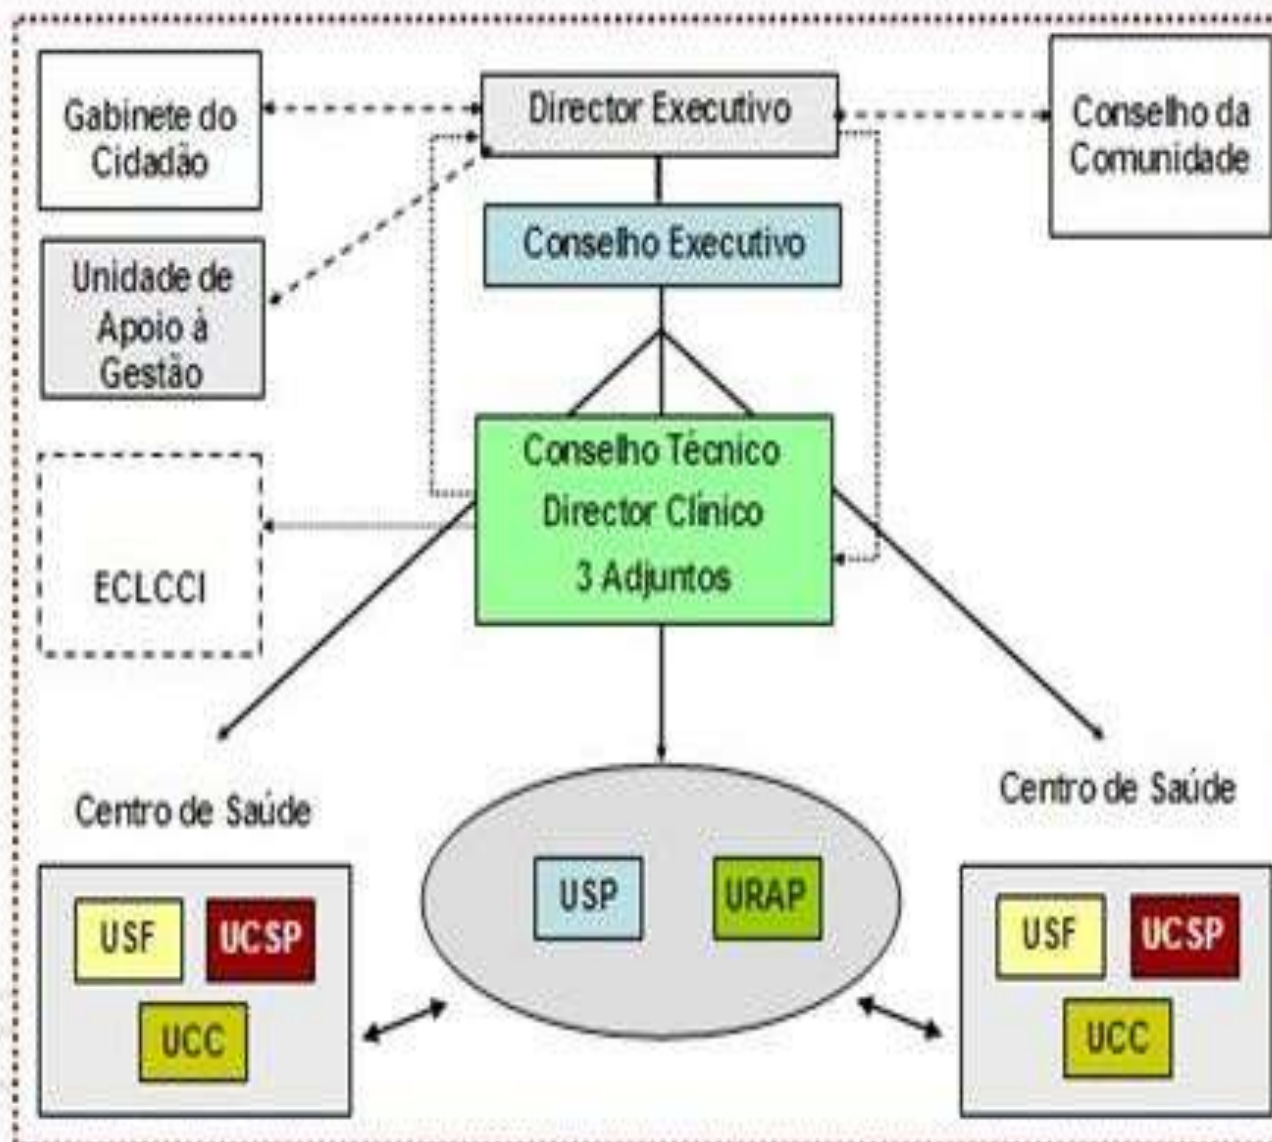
Gabinete do Cidadão

Director Executivo

Conselho da Comunidade

Conselho Executivo

Unidade de Apoio à Gestão

Conselho Técnico
Director Clínico
3 Adjuntos

ECLCCI

Centro de Saúde

Centro de Saúde

USF
UCSP
UCC

USP
URAP

USF
UCSP
UCC